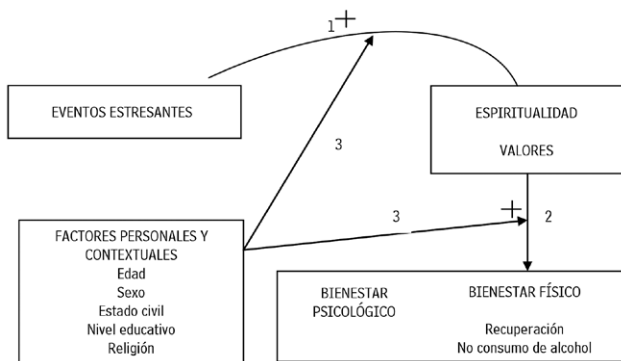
1 +

EVENTOS ESTRESANTES

ESPIRITUALIDAD

VALORES

3

3

+ 2

FACTORES PERSONALES Y CONTEXTUALES
Edad
Sexo
Estado civil
Nivel educativo
Religión

BIENESTAR PSICOLÓGICO

BIENESTAR FÍSICO

Recuperación
No consumo de alcohol